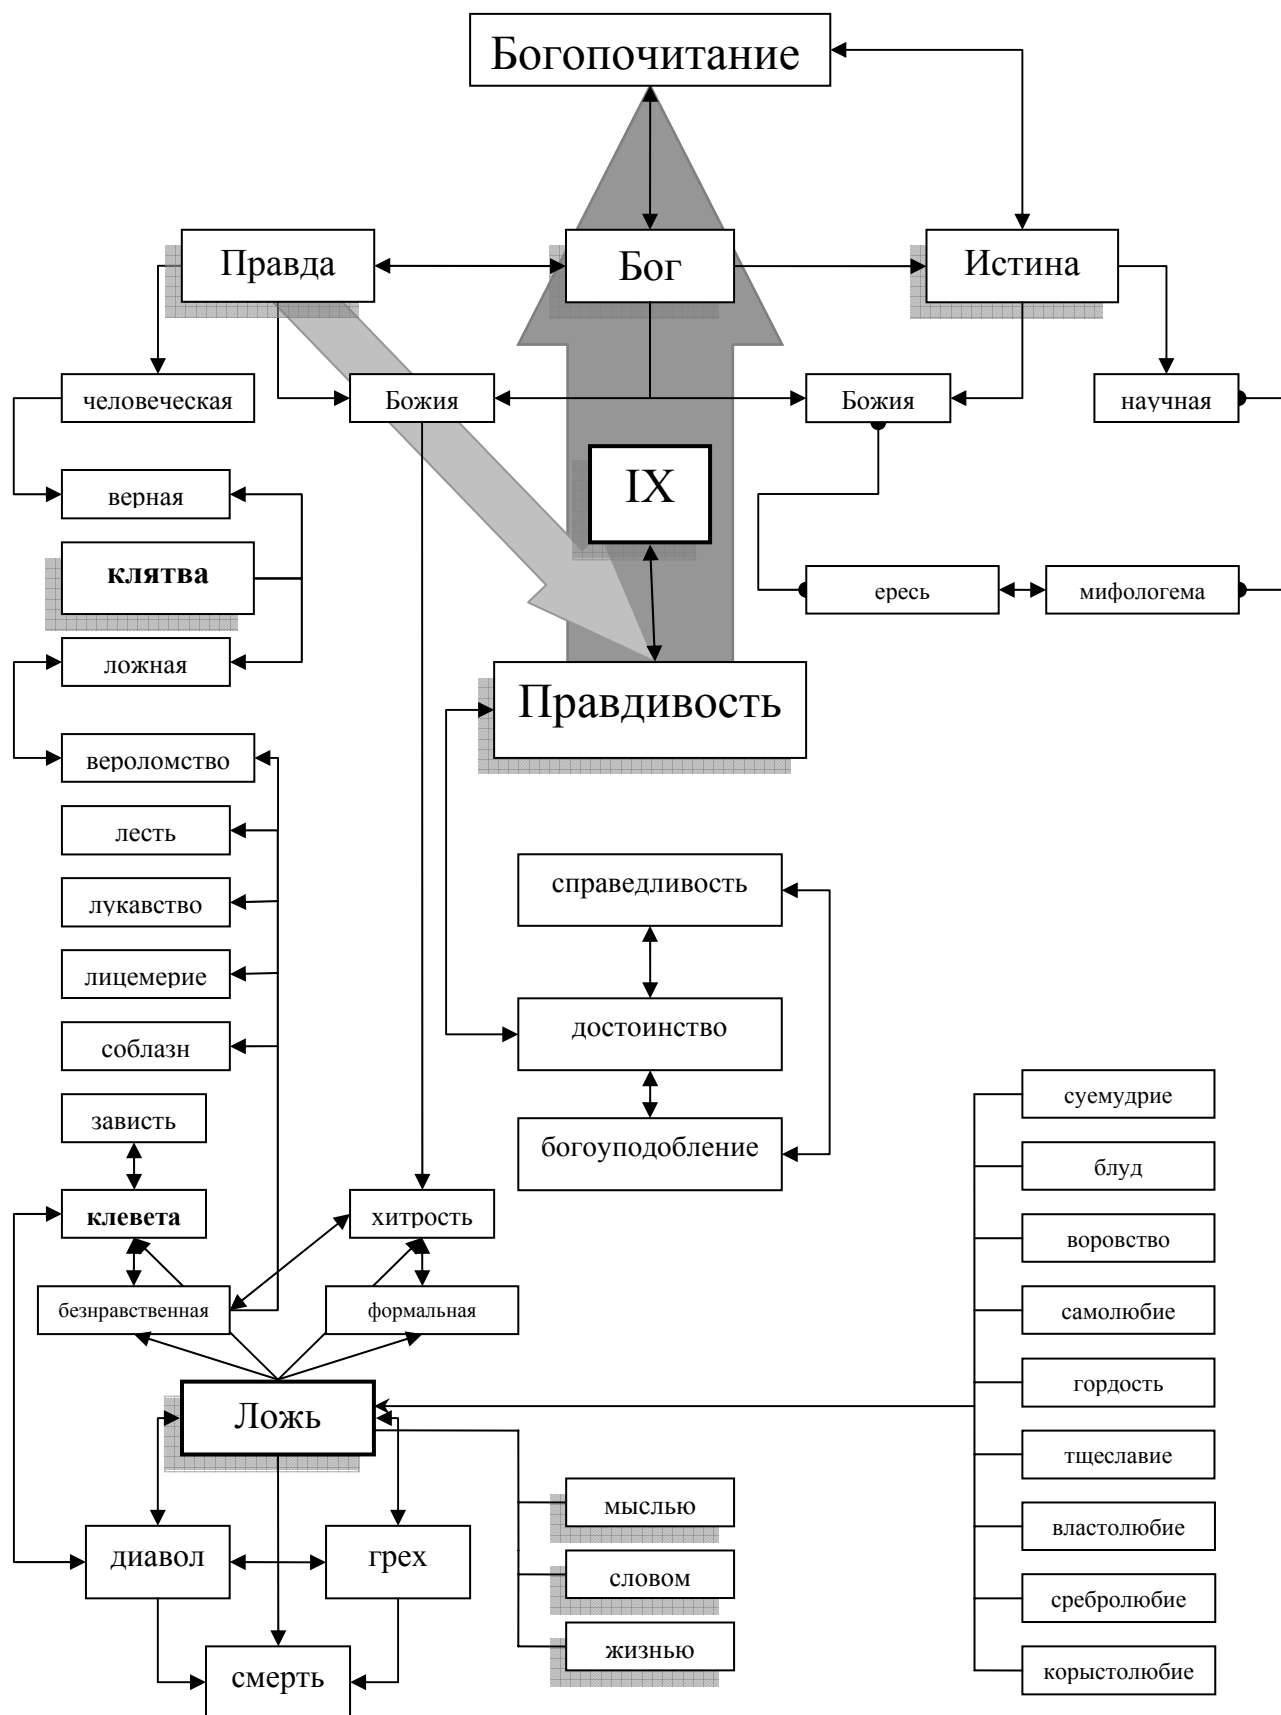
Богопочитание

Правда

Бог

Истина

человеческая

Божия

Божия

научная

верная

IX

клятва

ересь

мифологема

ложная

Правдивость

вероломство

лесть

лукавство

лицемерие

соблазн

справедливость

достоинство

богоуподобление

суемудрие

блуд

воровство

самолюбие

гордость

тщеславие

властолюбие

сребролюбие

корыстолюбие

зависть

клевета

хитрость

безнравственная

формальная

Ложь

мыслью

словом

жизнью

диавол

грех

смерть